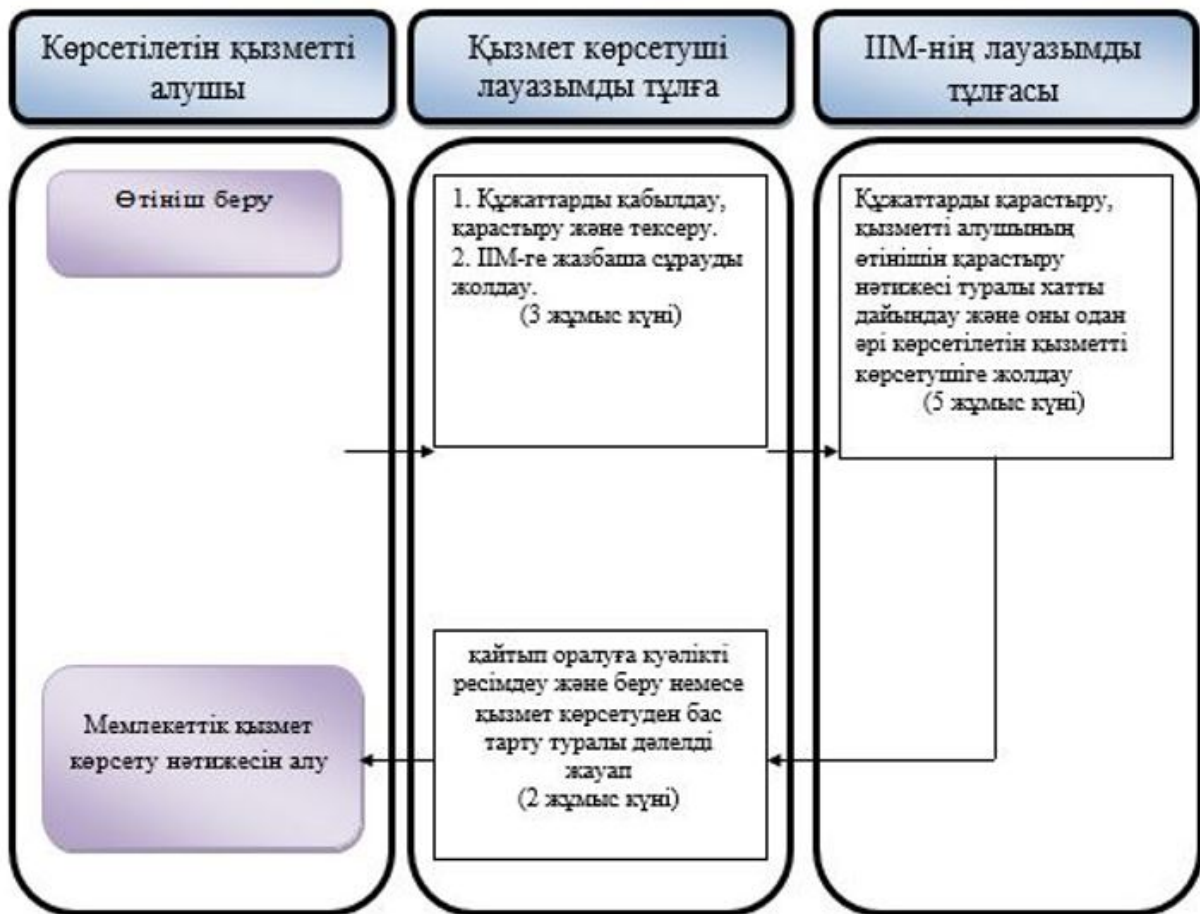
Көрсетілетін қызметті алушы

Қызмет көрсетуші лауазымды тұлға

ІІМ-нің лауазымды тұлғасы

Өтініш беру

1. Құжаттарды қабылдау, қарастыру және тексеру.
2. ІІМ-ге жазбаша сұрауды жолдау.
(3 жұмыс күні)

Құжаттарды қарастыру, қызметті алушының өтінішін қарастыру нәтижесі туралы хатты дайындау және оны одан әрі көрсетілетін қызметті көрсетушіге жолдау
(5 жұмыс күні)

Мемлекеттік қызмет көрсету нәтижесін алу

қайтып оралуға куәлікті ресімдеу және беру немесе қызмет көрсетуден бас тарту туралы дәлелді жауап
(2 жұмыс күні)